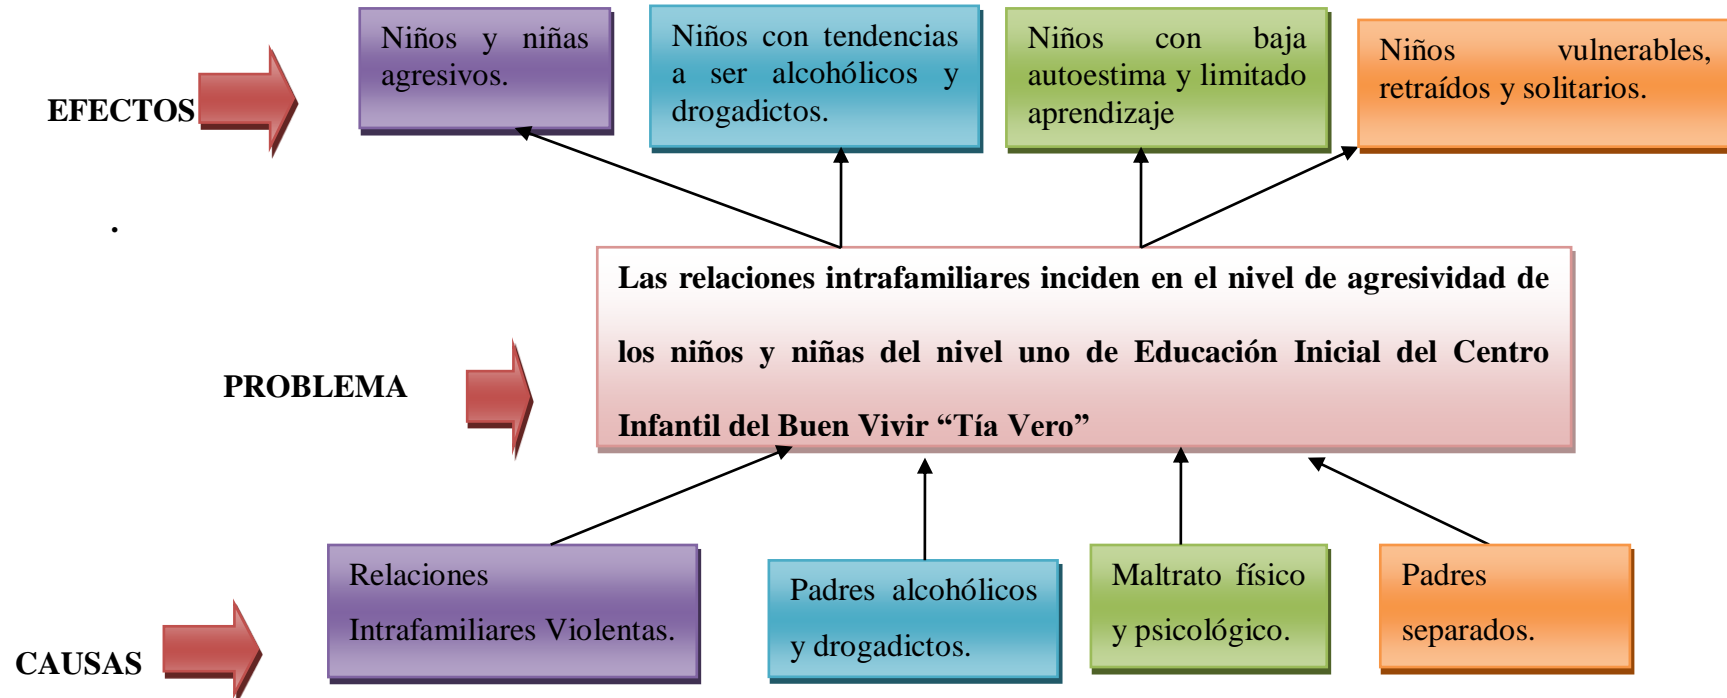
EFECTOS

Niños y niñas agresivos.

Niños con tendencias a ser alcohólicos y drogadictos.

Niños con baja autoestima y limitado aprendizaje

Niños vulnerables, retraídos y solitarios.

.

PROBLEMA

Las relaciones intrafamiliares inciden en el nivel de agresividad de los niños y niñas del nivel uno de Educación Inicial del Centro Infantil del Buen Vivir “Tía Vero”

CAUSAS

Relaciones Intrafamiliares Violentas.

Padres alcohólicos y drogadictos.

Maltrato físico y psicológico.

Padres separados.